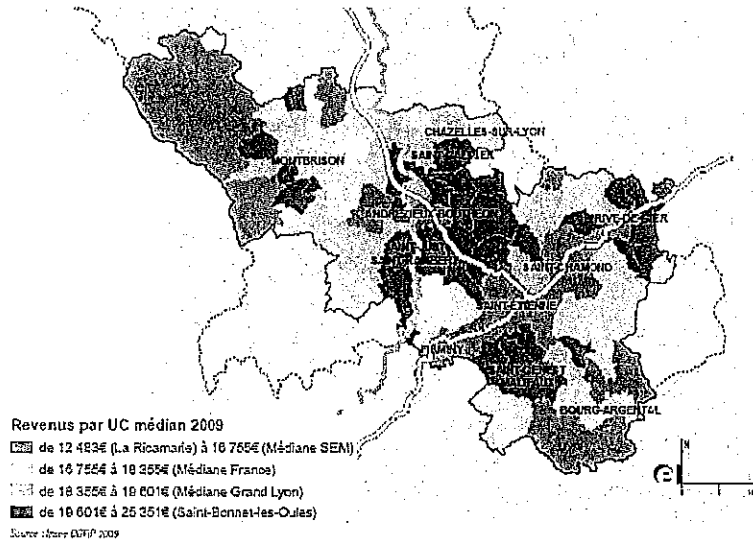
CHAZELLES-SUR-LYON
MONTBRISON
SAINT-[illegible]
ANDREZIEUX-BOUTHEON
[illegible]-DE-GIER
SAINT-CHAMOND
SAINT-ETIENNE
FIRMINY
SAINT-GENEST-MALIFAUX
BOURG-ARGENTAL

Revenus par UC médian 2009
de 12 483€ (La Ricamarie) à 16 755€ (Médiane SEM)
de 16 755€ à 18 355€ (Médiane France)
de 18 355€ à 19 601€ (Médiane Grand Lyon)
de 19 601€ à 25 351€ (Saint-Bonnet-les-Oules)
Source : Insee DGFiP 2009